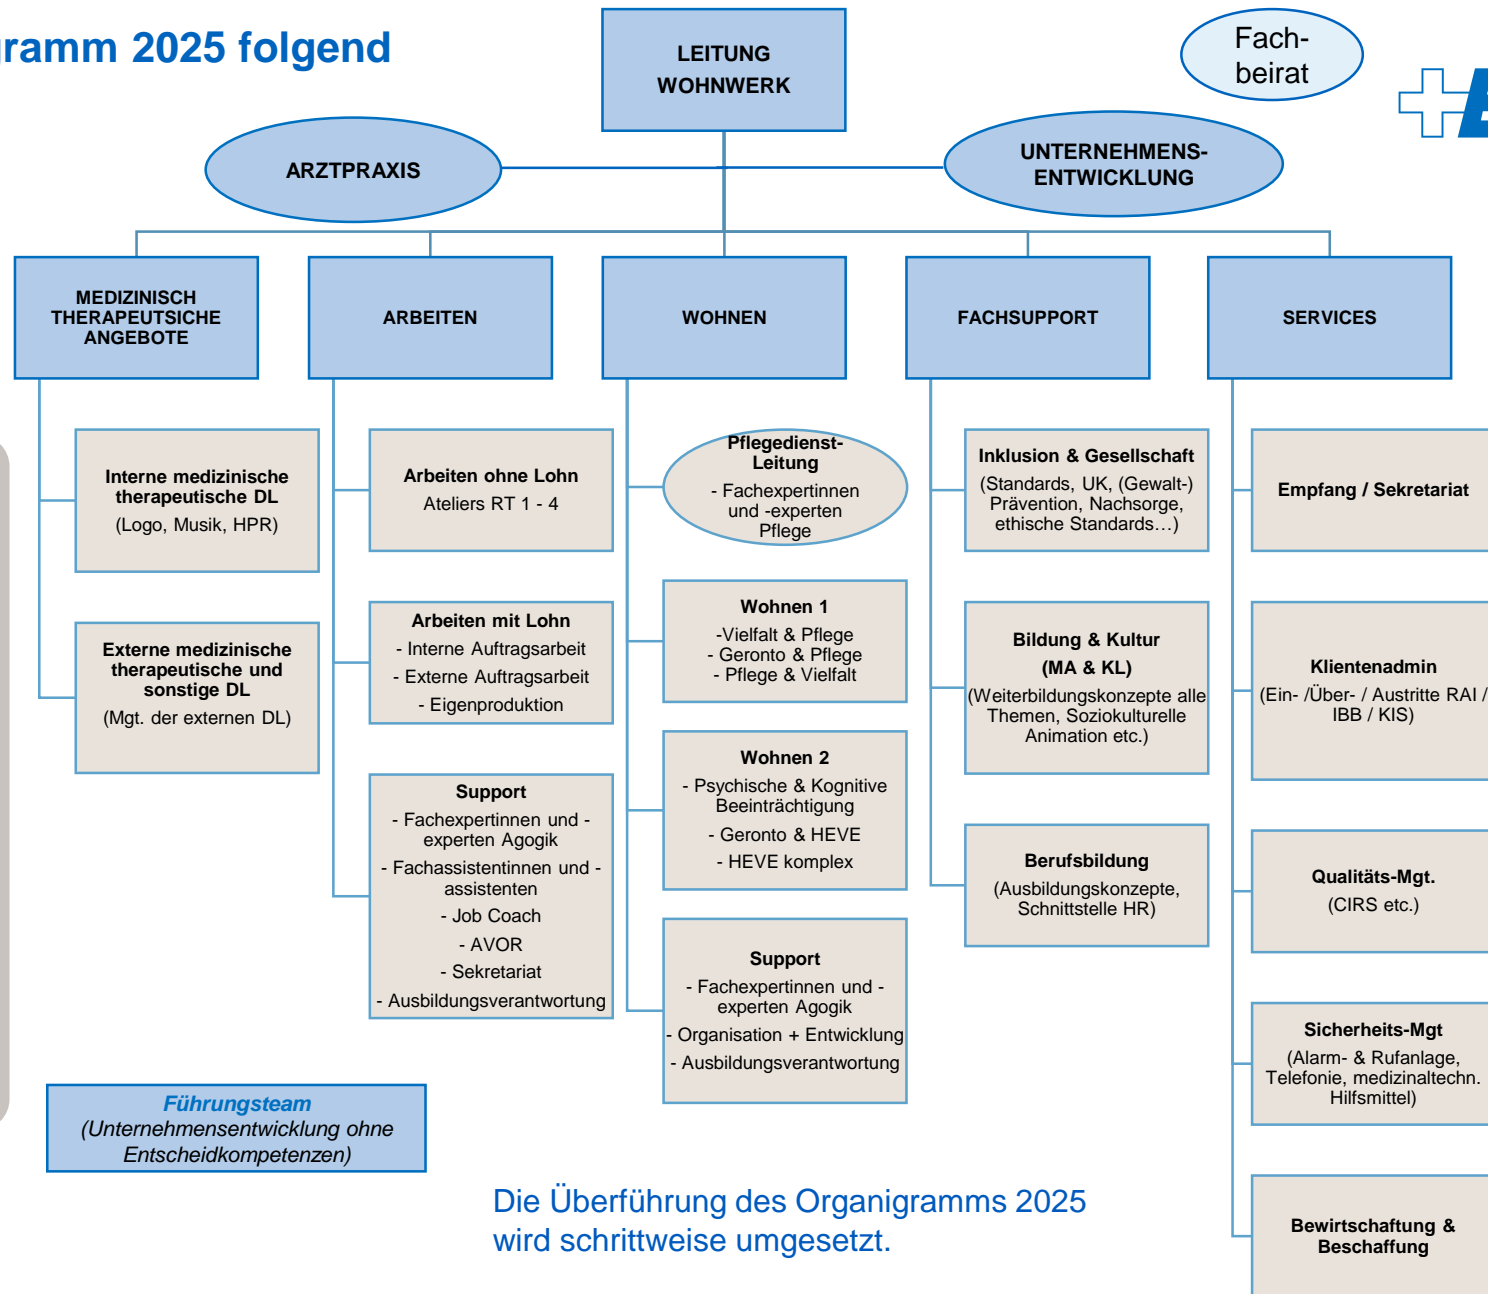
ramm 2025 folgend

LEITUNG WOHNWERK

Fach-beirat

ARZTPRAXIS

UNTERNEHMENS-ENTWICKLUNG

MEDIZINISCH THERAPEUTSICHE ANGEBOTE

ARBEITEN

WOHNEN

FACHSUPPORT

SERVICES

Interne medizinische therapeutische DL
(Logo, Musik, HPR)

Externe medizinische therapeutische und sonstige DL
(Mgt. der externen DL)

Arbeiten ohne Lohn
Ateliers RT 1 - 4

Arbeiten mit Lohn
- Interne Auftragsarbeit
- Externe Auftragsarbeit
- Eigenproduktion

Support
- Fachexpertinnen und -experten Agogik
- Fachassistentinnen und -assistenten
- Job Coach
- AVOR
- Sekretariat
- Ausbildungsverantwortung

Pflegedienst-Leitung
- Fachexpertinnen und -experten Pflege

Wohnen 1
-Vielfalt & Pflege
- Geronto & Pflege
- Pflege & Vielfalt

Wohnen 2
- Psychische & Kognitive Beeinträchtigung
- Geronto & HEVE
- HEVE komplex

Support
- Fachexpertinnen und -experten Agogik
- Organisation + Entwicklung
- Ausbildungsverantwortung

Inklusion & Gesellschaft
(Standards, UK, (Gewalt-) Prävention, Nachsorge, ethische Standards…)

Bildung & Kultur
(MA & KL)
(Weiterbildungskonzepte alle Themen, Soziokulturelle Animation etc.)

Berufsbildung
(Ausbildungskonzepte, Schnittstelle HR)

Empfang / Sekretariat

Klientenadmin
(Ein- /Über- / Austritte RAI / IBB / KIS)

Qualitäts-Mgt.
(CIRS etc.)

Sicherheits-Mgt
(Alarm- & Rufanlage, Telefonie, medizinaltechn. Hilfsmittel)

Bewirtschaftung & Beschaffung

Führungsteam
(Unternehmensentwicklung ohne Entscheidkompetenzen)

Die Überführung des Organigramms 2025 wird schrittweise umgesetzt.